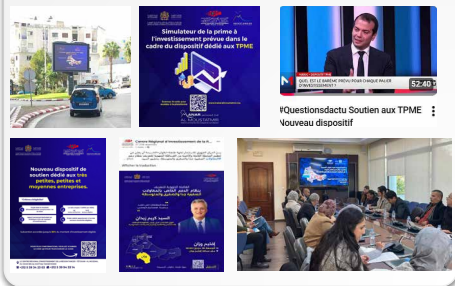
Simulateur de la prime à l'investissement prévue dans le cadre du dispositif dédié aux TPME

QUEL EST LE BARÈME PRÉVU POUR CHAQUE PALIER D'INVESTISSEMENT ?

52:40

#Questionsdactu Soutien aux TPME Nouveau dispositif

Nouveau dispositif de soutien dédié aux très petites, petites et moyennes entreprises.

Centre Régional d'Investissement de la R...